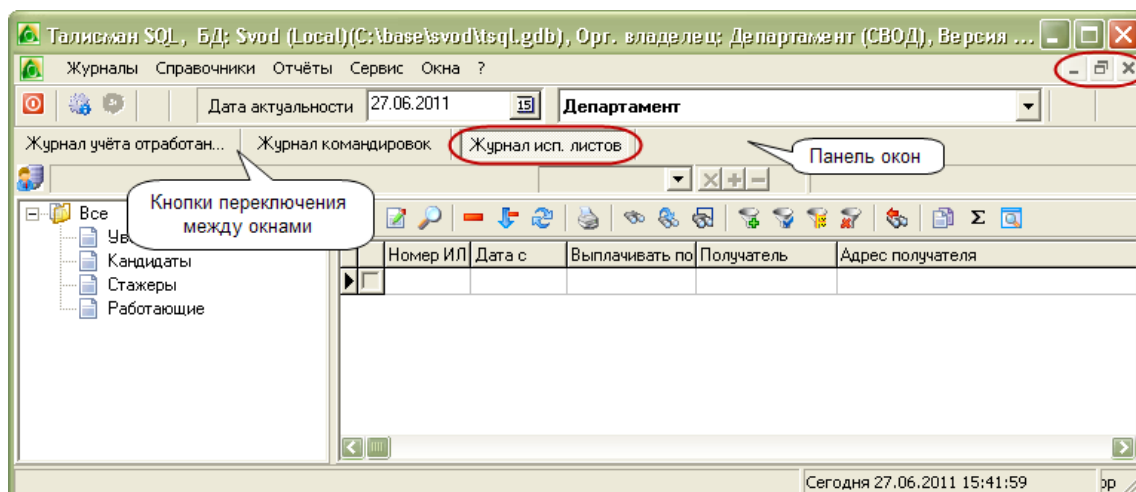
Талисман SQL, БД: Svod (Local)(C:\base\svod\tsql.gdb), Орг. владелец: Департамент (СВОД), Версия ...

Журналы Справочники Отчёты Сервис Окна ?

Дата актуальности 27.06.2011 Департамент

Журнал учёта отработан... Журнал командировок Журнал исп. листов

Панель окон

Кнопки переключения между окнами

Все
Ув
Кандидаты
Стажеры
Работающие

Σ

| Номер ИЛ | Дата с | Выплачивать по | Получатель | Адрес получателя |
|---|---|---|---|---|
| | | | | |

Сегодня 27.06.2011 15:41:59